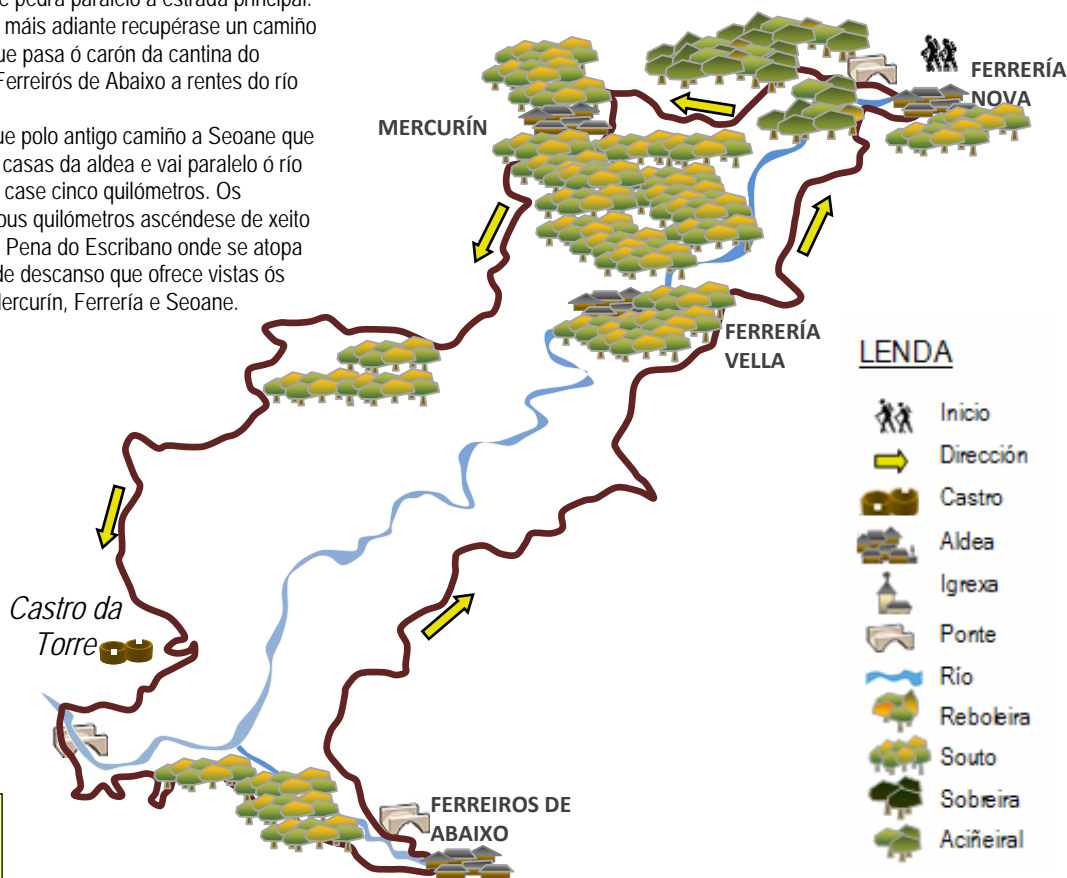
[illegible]e pedra paralelo á estrada principal. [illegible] máis adiante recupérase un camiño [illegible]ue pasa ó carón da cantina do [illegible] Ferreirós de Abaixo a rentes do río

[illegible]ue polo antigo camiño a Seoane que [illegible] casas da aldea e vai paralelo ó río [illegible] case cinco quilómetros. Os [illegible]ous quilómetros ascéndese de xeito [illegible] Pena do Escribano onde se atopa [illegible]de descanso que ofrece vistas ós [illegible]ercurín, Ferrería e Seoane.

MERCURÍN

FERRERÍA NOVA

FERRERÍA VELLA

Castro da Torre

FERREIROS DE ABAIXO

LENDA

Inicio
Dirección
Castro
Aldea
Igrexa
Ponte
Río
Reboleira
Souto
Sobreira
Aciñeiral